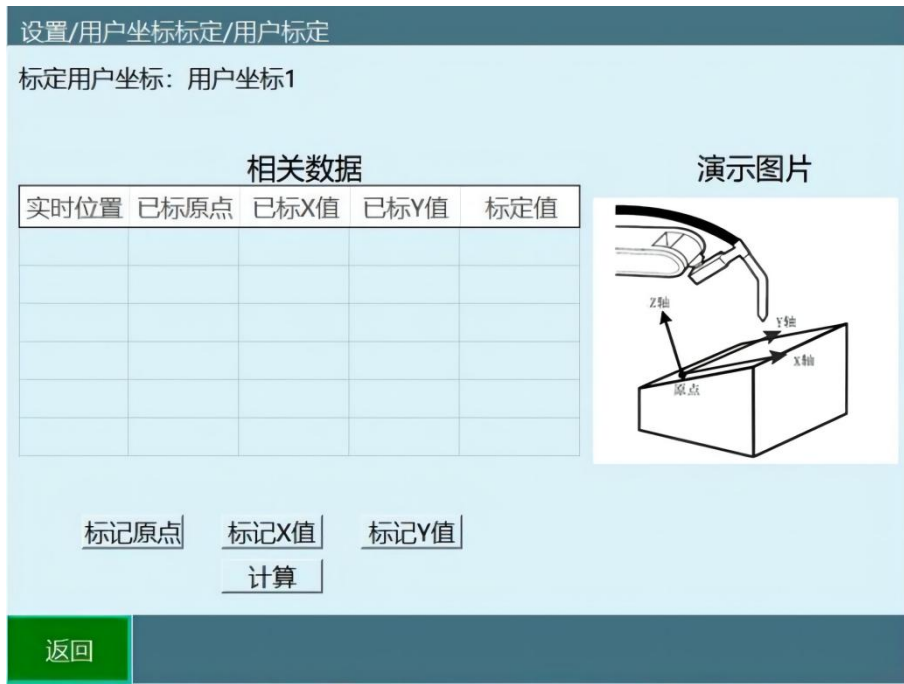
设置/用户坐标标定/用户标定

标定用户坐标：用户坐标1

相关数据

| 实时位置 | 已标原点 | 已标X值 | 已标Y值 | 标定值 |
|---|---|---|---|---|
| | | | | |
| | | | | |
| | | | | |
| | | | | |
| | | | | |
| | | | | |

演示图片

Z轴
Y轴
X轴
原点

标记原点
标记X值
标记Y值
计算

返回